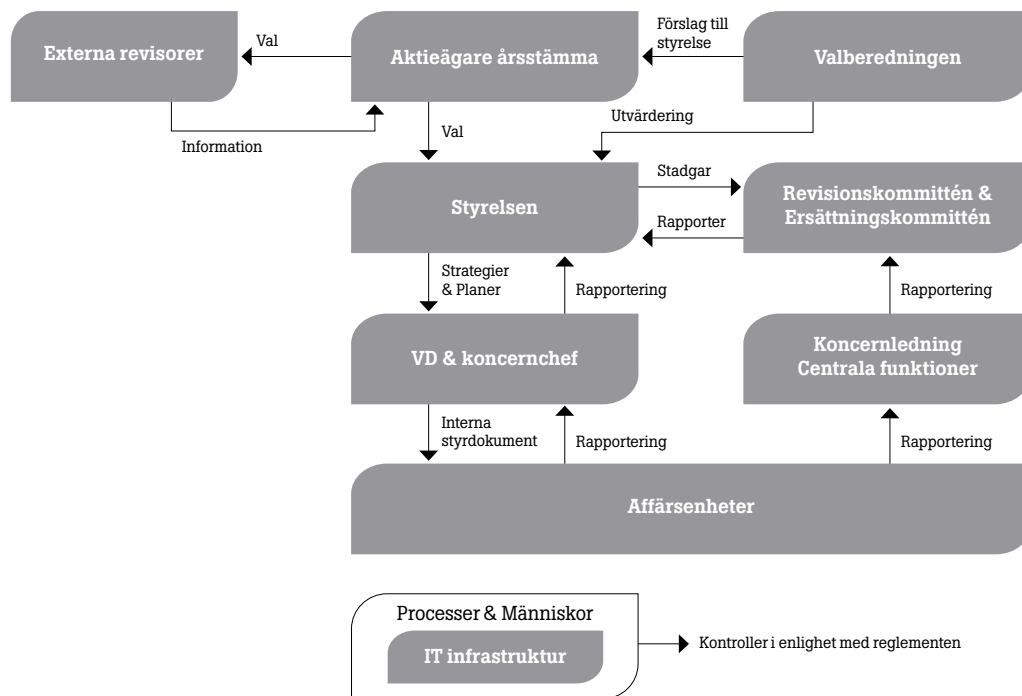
Externa revisorer

Val

Aktieägare årsstämma

Förslag till styrelse

Valberedningen

Information

Val

Utvärdering

Styrelsen

Stadgar

Rapporter

Revisionskommittén & Ersättningskommittén

Strategier & Planer

Rapportering

Rapportering

VD & koncernchef

Koncernledning Centrala funktioner

Interna styrdokument

Rapportering

Rapportering

Affärsenheter

Processer & Människor

IT infrastruktur

Kontroller i enlighet med reglementen